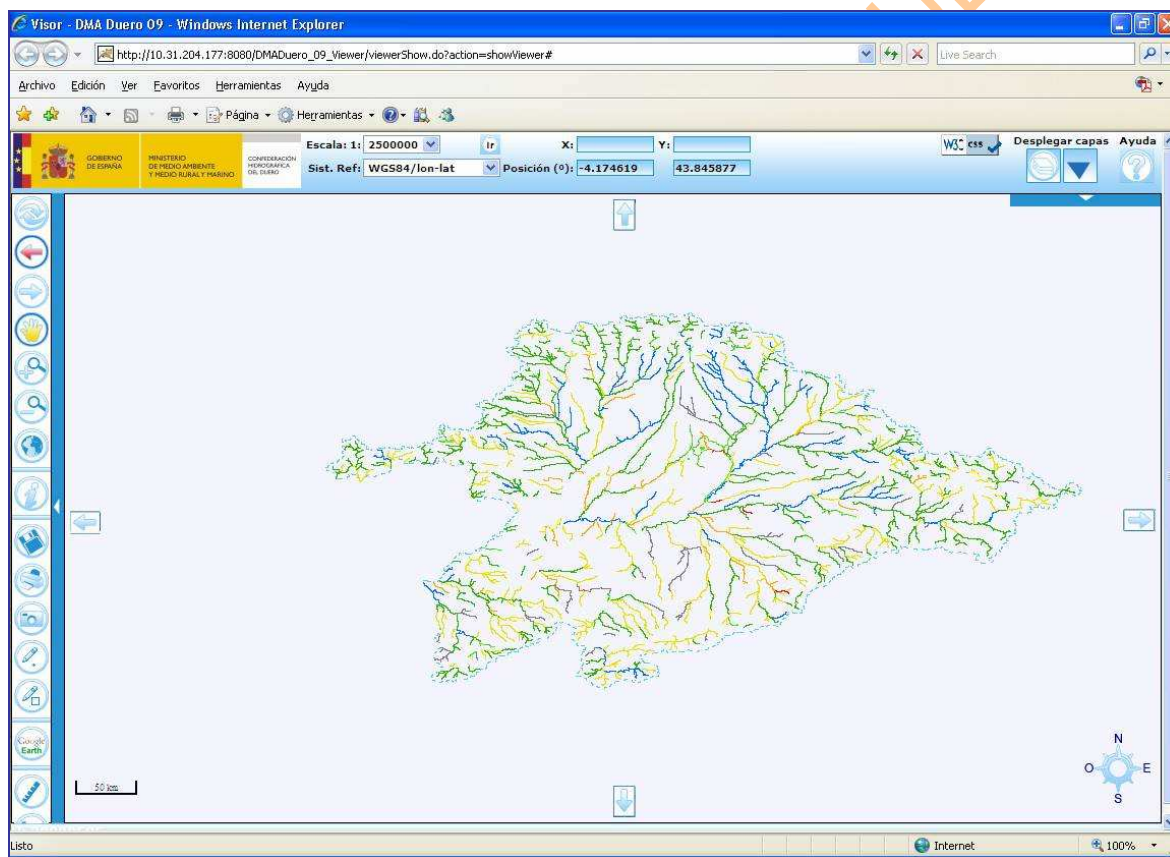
Visor - DMA Duero 09 - Windows Internet Explorer

http://10.31.204.177:8080/DMADuero_09_Viewer/viewerShow.do?action=showViewer#

Live Search

Archivo Edición Ver Favoritos Herramientas Ayuda

Página Herramientas

GOBIERNO DE ESPAÑA

MINISTERIO DE MEDIO AMBIENTE Y MEDIO RURAL Y MARINO

CONFEDERACIÓN HIDROGRÁFICA DEL DUERO

Escala: 1: 2500000 Ir X: Y:

Sist. Ref: WGS84/lon-lat Posición (º): -4.174619 43.845877

W3C css

Desplegar capas Ayuda

Google Earth

50 km

N
O E
S

Listo

Internet

100%